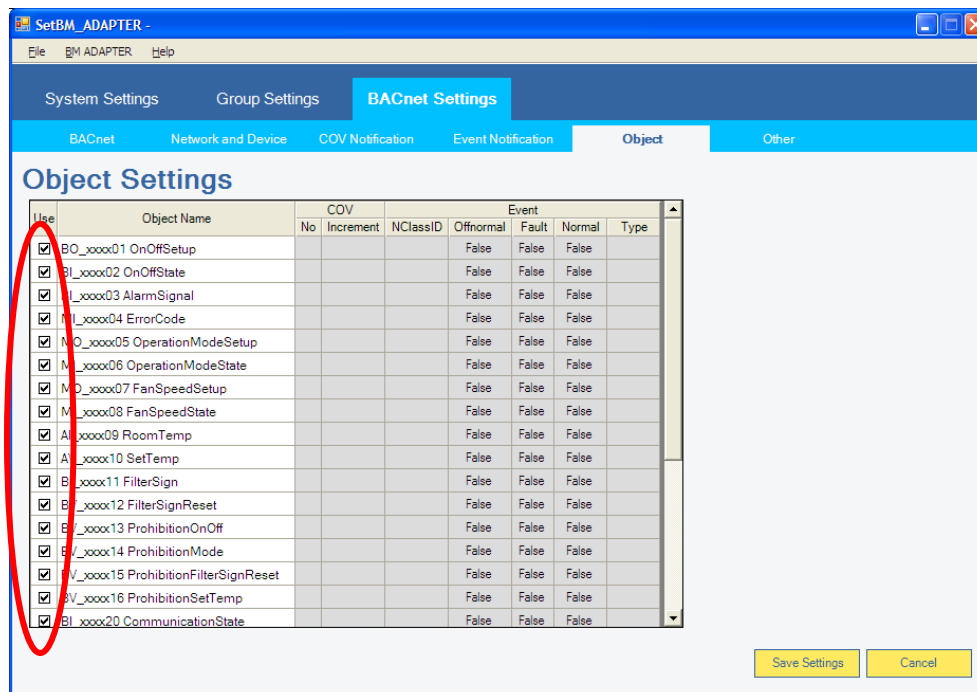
SetBM_ADAPTER -

File BM ADAPTER Help

System Settings Group Settings BACnet Settings

BACnet Network and Device COV Notification Event Notification Object Other

Object Settings

| Use | Object Name | COV No | COV Increment | NClassID | Event Offnormal | Event Fault | Event Normal | Type |
|---|---|---|---|---|---|---|---|---|
| ☑ | BO_xxxx01 OnOffSetup | | | | False | False | False | |
| ☑ | BI_xxxx02 OnOffState | | | | False | False | False | |
| ☑ | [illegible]I_xxxx03 AlarmSignal | | | | False | False | False | |
| ☑ | M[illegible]I_xxxx04 ErrorCode | | | | False | False | False | |
| ☑ | MO_xxxx05 OperationModeSetup | | | | False | False | False | |
| ☑ | M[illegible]_xxxx06 OperationModeState | | | | False | False | False | |
| ☑ | MO_xxxx07 FanSpeedSetup | | | | False | False | False | |
| ☑ | M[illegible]_xxxx08 FanSpeedState | | | | False | False | False | |
| ☑ | AI_xxxx09 RoomTemp | | | | False | False | False | |
| ☑ | AV_xxxx10 SetTemp | | | | False | False | False | |
| ☑ | BI_xxxx11 FilterSign | | | | False | False | False | |
| ☑ | BV_xxxx12 FilterSignReset | | | | False | False | False | |
| ☑ | BV_xxxx13 ProhibitionOnOff | | | | False | False | False | |
| ☑ | BV_xxxx14 ProhibitionMode | | | | False | False | False | |
| ☑ | BV_xxxx15 ProhibitionFilterSignReset | | | | False | False | False | |
| ☑ | BV_xxxx16 ProhibitionSetTemp | | | | False | False | False | |
| ☑ | BI_xxxx20 CommunicationState | | | | False | False | False | |

Save Settings Cancel